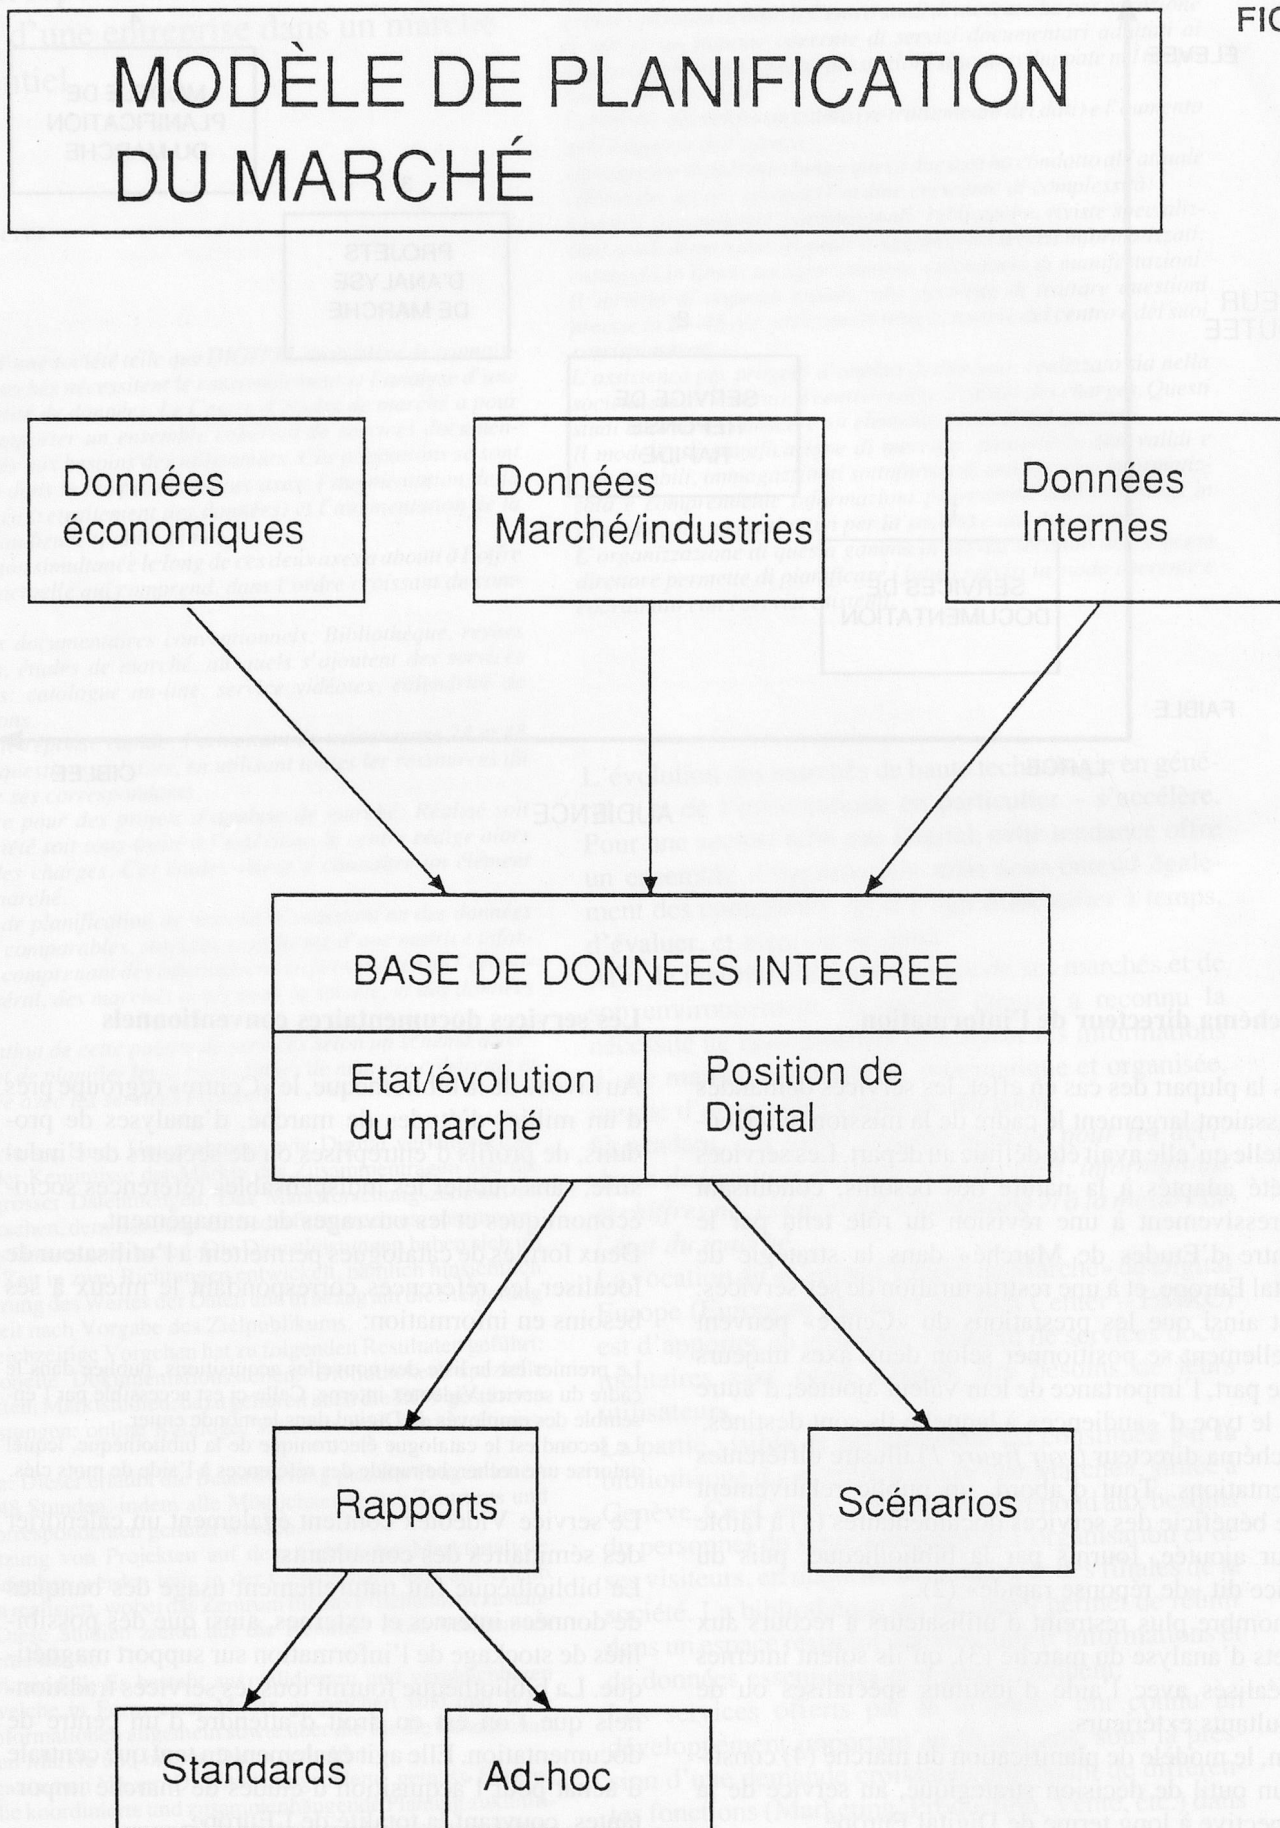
MODÈLE DE PLANIFICATION DU MARCHÉ

Données économiques

Données Marché/industries

Données Internes

BASE DE DONNEES INTEGREE

Etat/évolution du marché

Position de Digital

Rapports

Scénarios

Standards

Ad-hoc